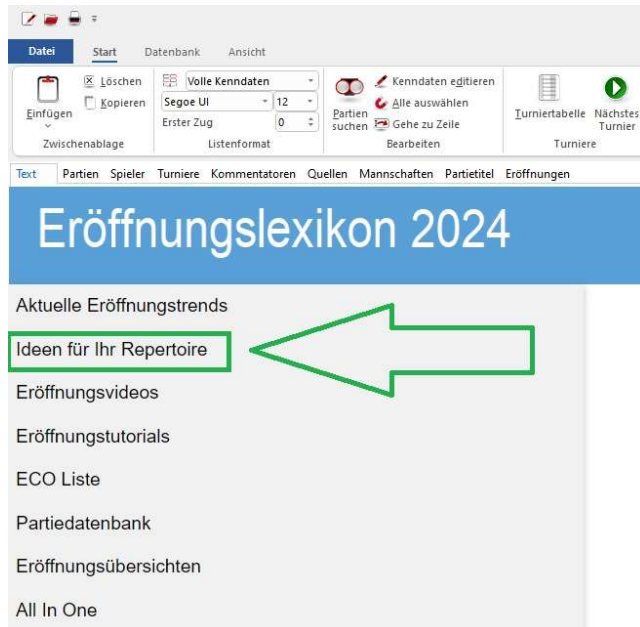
Datei Start Datenbank Ansicht

Einfügen
Löschen
Kopieren
Zwischenablage

Volle Kenndaten
Segoe UI 12
Erster Zug 0
Listenformat

Partien suchen
Kenndaten editieren
Alle auswählen
Gehe zu Zeile
Bearbeiten

Turniertabelle
Nächstes Turnier
Turniere

Text Partien Spieler Turniere Kommentatoren Quellen Mannschaften Partietitel Eröffnungen

Eröffnungslexikon 2024

Aktuelle Eröffnungstrends

Ideen für Ihr Repertoire

Eröffnungsvideos

Eröffnungstutorials

ECO Liste

Partiedatenbank

Eröffnungsübersichten

All In One